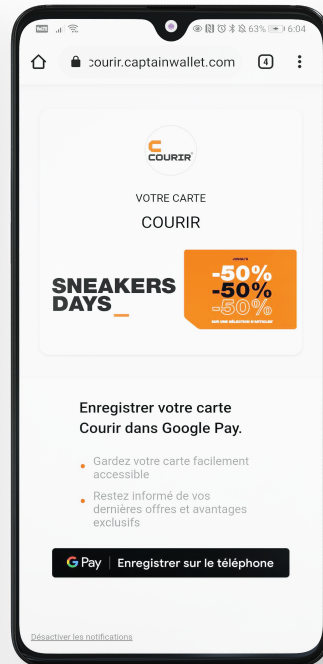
63% 6:04

courir.captainwallet.com

4

COURIR

VOTRE CARTE

COURIR

SNEAKERS DAYS_

JUSQU'À

-50%

-50%

-50%

SUR UNE SÉLECTION D'ARTICLES

Enregistrer votre carte Courir dans Google Pay.

Gardez votre carte facilement accessible

Restez informé de vos dernières offres et avantages exclusifs

G Pay | Enregistrer sur le téléphone

Désactiver les notifications